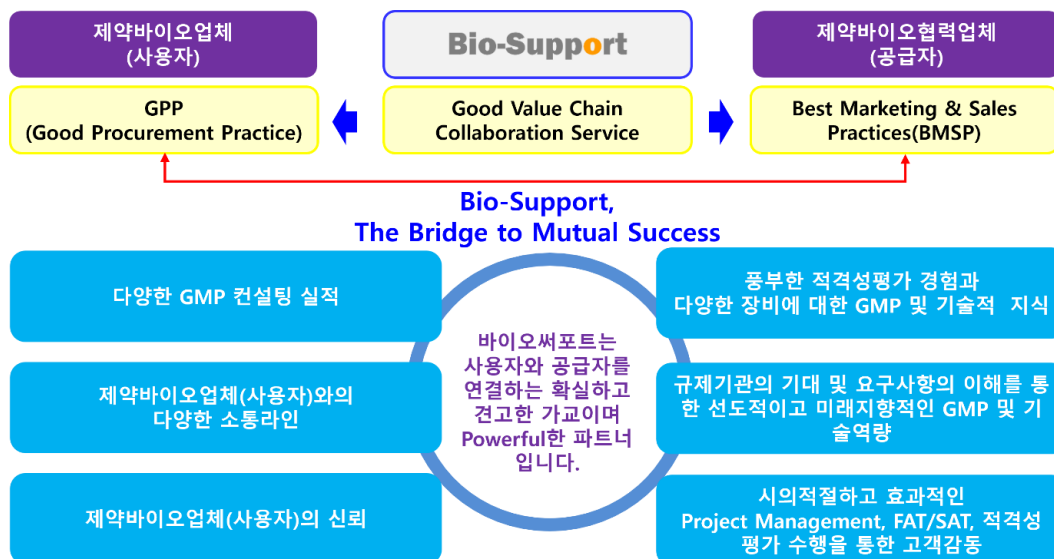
제약바이오업체
(사용자)

Bio-Support

제약바이오협력업체
(공급자)

GPP
(Good Procurement Practice)

Good Value Chain
Collaboration Service

Best Marketing & Sales
Practices(BMSP)

Bio-Support,
The Bridge to Mutual Success

다양한 GMP 컨설팅 실적

제약바이오업체(사용자)와의
다양한 소통라인

제약바이오업체(사용자)의 신뢰

바이오써포트는
사용자와 공급자를
연결하는 확실하고
견고한 가교이며
Powerful한 파트너
입니다.

풍부한 적격성평가 경험과
다양한 장비에 대한 GMP 및 기술적 지식

규제기관의 기대 및 요구사항의 이해를 통한 선도적이고 미래지향적인 GMP 및 기술역량

시의적절하고 효과적인
Project Management, FAT/SAT, 적격성평가 수행을 통한 고객감동